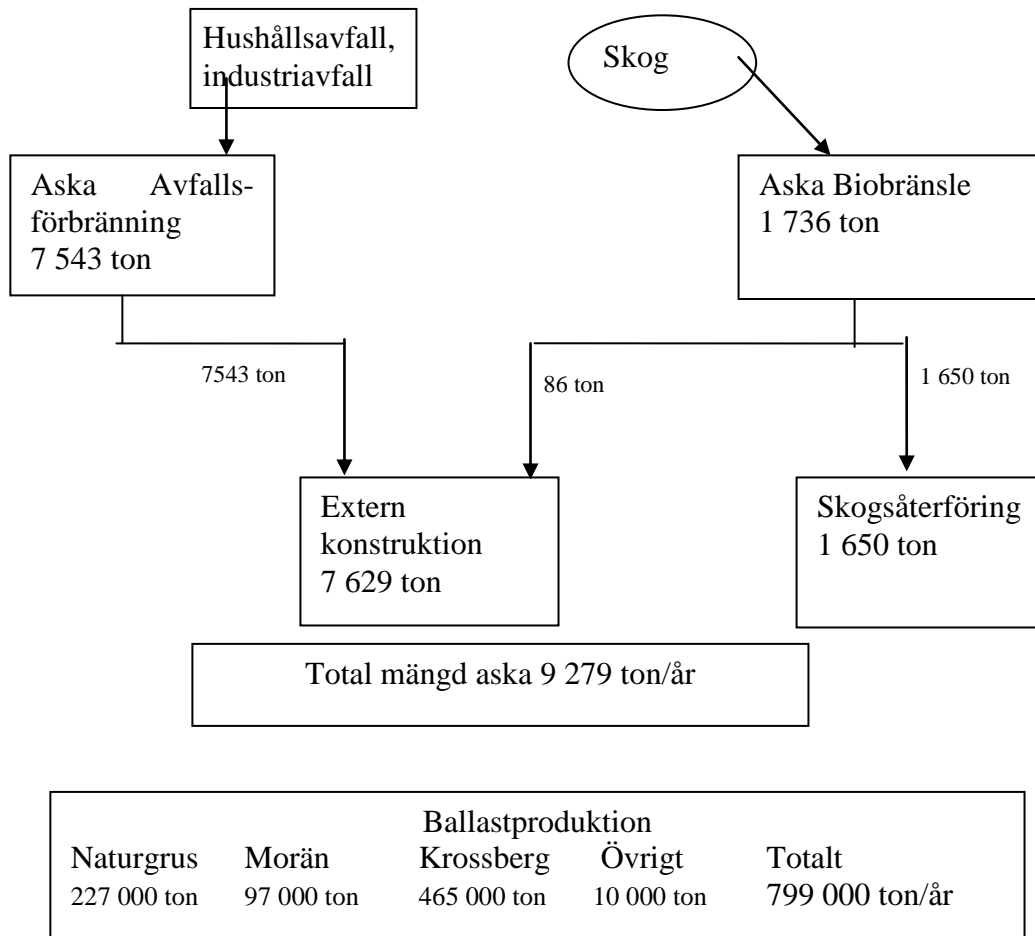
Hushållsavfall, industriavfall

Skog

Aska Avfalls-förbränning
7 543 ton

Aska Biobränsle
1 736 ton

7543 ton

86 ton

1 650 ton

Extern konstruktion
7 629 ton

Skogsåterföring
1 650 ton

Total mängd aska 9 279 ton/år

Ballastproduktion

| Naturgrus | Morän | Krossberg | Övrigt | Totalt |
|---|---|---|---|---|
| 227 000 ton | 97 000 ton | 465 000 ton | 10 000 ton | 799 000 ton/år |